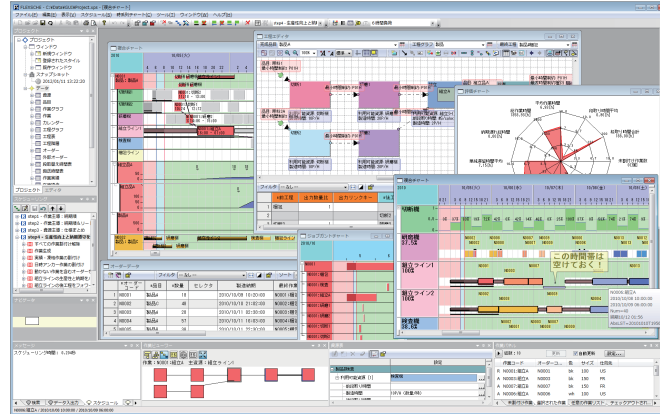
FLEXSCHE - C:¥Data¥SubProject.fsp - [資源ガントチャート]

ファイル(F) 編集(E) 表示(V) スケジュール(S) 拡張(X) チャート(C) ウィンドウ(W) ヘルプ(H)

プロジェクト
ウィンドウ
スナップショット
2012/11/11 13:22:20
データ
品目
工程グラフ
作業
カレンダー
オーダー
外部オーダー

プロジェクト

step1 - 作業生成
step2
step3

資源ガントチャート

工程ガントチャート

評価チャート

オーダーテーブル

ジョブガントチャート

N0001
N0002
N0003
N0004
N0005
N0006

初期機
組立ライン1
組立ライン2
検査機

この時間帯は
空けておく！

スケジューリング時間：0.29秒

作業 N0001 - 組立1 生産済：組立ライン1